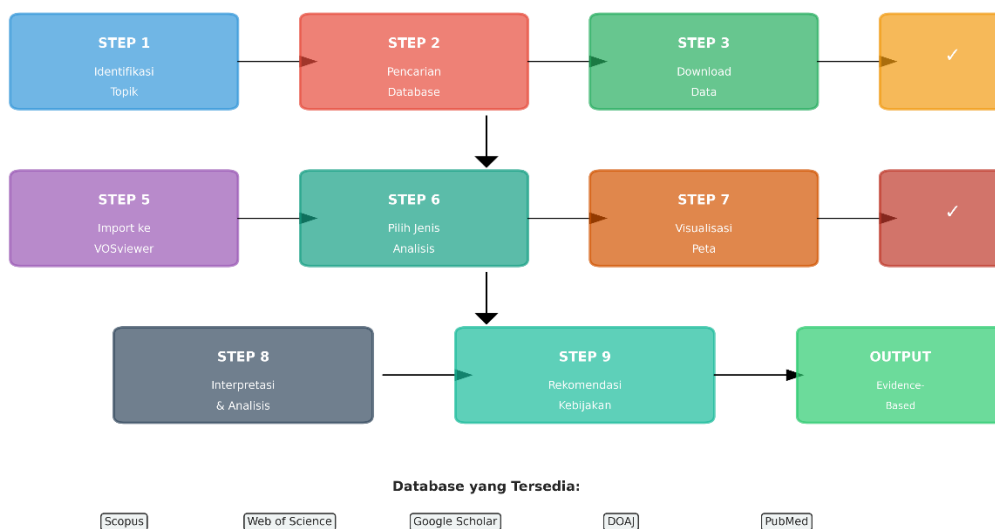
STEP 1
Identifikasi Topik

STEP 2
Pencarian Database

STEP 3
Download Data

✓

STEP 5
Import ke VOSviewer

STEP 6
Pilih Jenis Analisis

STEP 7
Visualisasi Peta

✓

STEP 8
Interpretasi & Analisis

STEP 9
Rekomendasi Kebijakan

OUTPUT
Evidence-Based

Database yang Tersedia:

Scopus

Web of Science

Google Scholar

DOAJ

PubMed